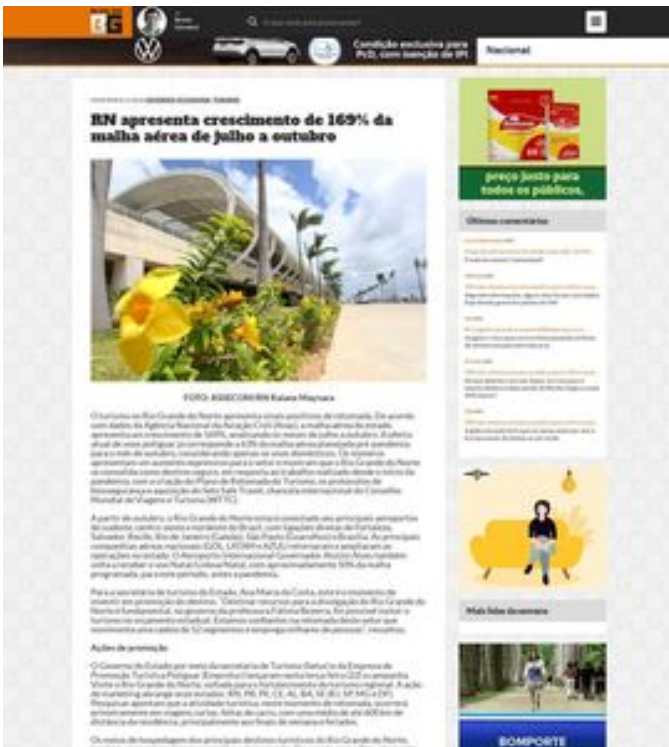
BG

Condição exclusiva para PcD, com isenção de IPI

Nacional

RN apresenta crescimento de 169% da malha aérea de julho a outubro

FOTO: ASSECOM/RN Kalana Maynara

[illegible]

Ações de promoção

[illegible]

preço justo para todos os públicos.

Últimos comentários

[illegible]

Mais lidas da semana

BOMPORTE